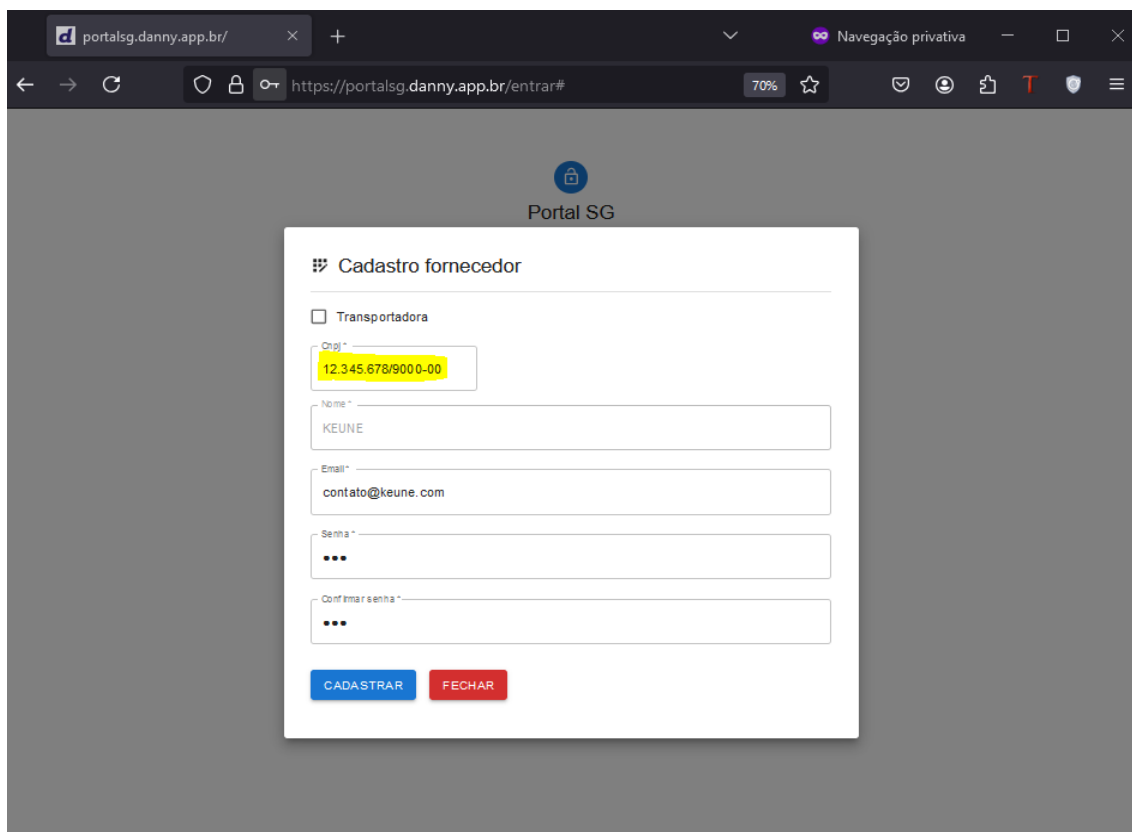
portalsg.danny.app.br/

Navegação privativa

https://portalsg.danny.app.br/entrar#

70%

Portal SG

Cadastro fornecedor

Transportadora

Cnpj *

12.345.678/9000-00

Nome *

KEUNE

Email *

contato@keune.com

Senha *

•••

Confirmar senha *

•••

CADASTRAR

FECHAR